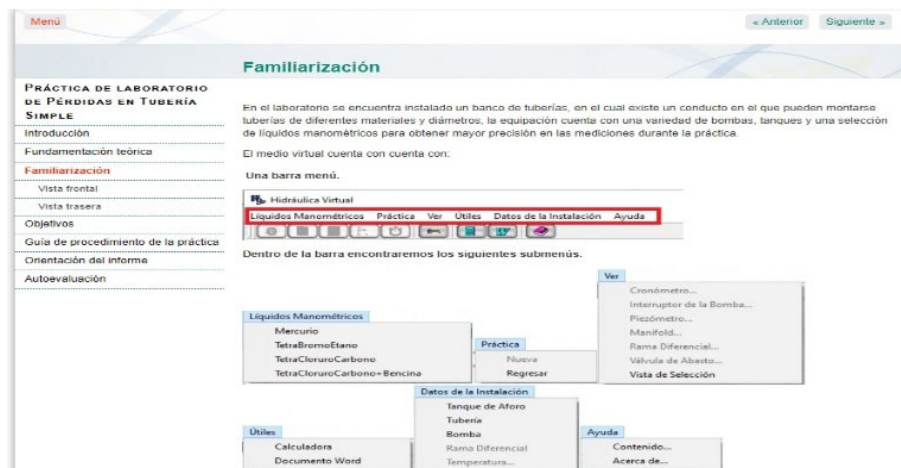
Menú

« Anterior  Siguiente »

Familiarización

PRÁCTICA DE LABORATORIO DE PÉRDIDAS EN TUBERÍA SIMPLE
Introducción
Fundamentación teórica
Familiarización
Vista frontal
Vista trasera
Objetivos
Guía de procedimiento de la práctica
Orientación del informe
Autoevaluación

En el laboratorio se encuentra instalado un banco de tuberías, en el cual existe un conducto en el que pueden montarse tuberías de diferentes materiales y diámetros, la equipación cuenta con una variedad de bombas, tanques y una selección de líquidos manométricos para obtener mayor precisión en las mediciones durante la práctica.

El medio virtual cuenta con cuenta con:

Una barra menú.

Hidráulica Virtual
Líquidos Manométricos  Práctica  Ver  Útiles  Datos de la Instalación  Ayuda

Dentro de la barra encontraremos los siguientes submenús.

Ver
Cronómetro...
Interruptor de la Bomba...
Piezómetro...
Manifold...
Rama Diferencial...
Válvula de Abasto...
Vista de Selección

Líquidos Manométricos
Mercurio
TetraBromoEtano
TetraCloruroCarbono
TetraCloruroCarbono+Bencina

Práctica
Nueva
Regresar

Datos de la Instalación
Tanque de Aforo
Tubería
Bomba
Rama Diferencial
Temperatura...

Útiles
Calculadora
Documento Word

Ayuda
Contenido...
Acerca de...